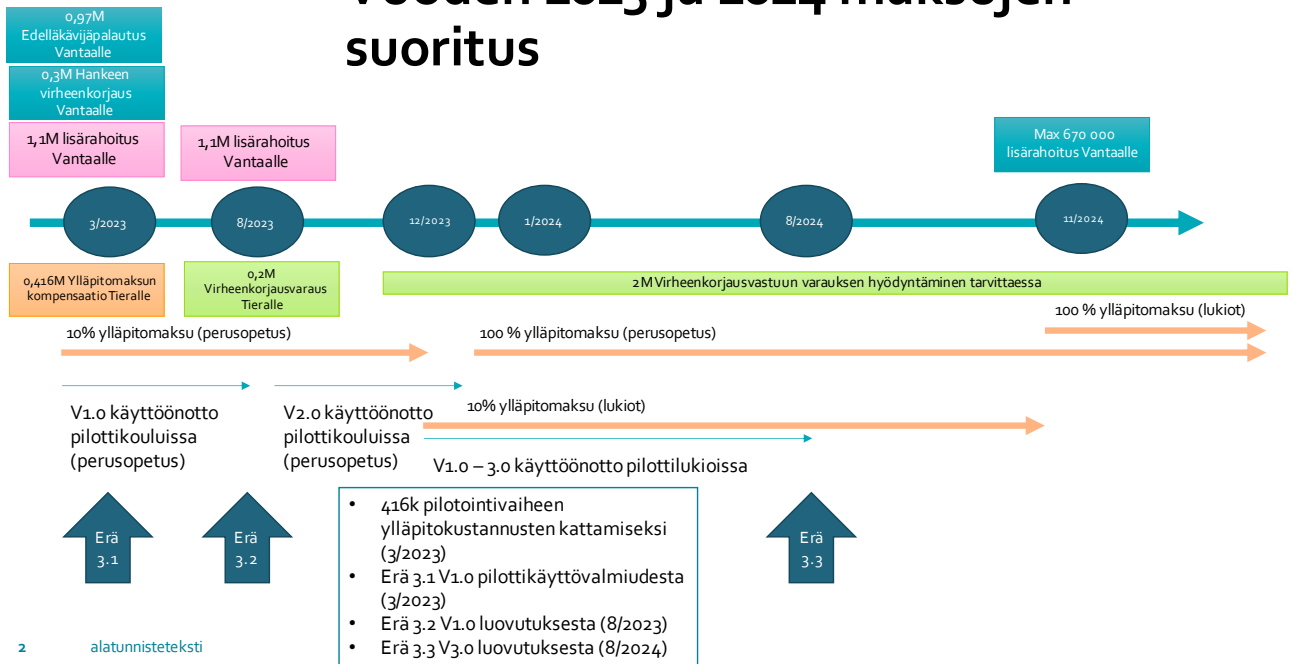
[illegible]

suoritus

0,97M Edelläkävijäpalautus Vantaalle

0,3M Hankeen virheenkorjaus Vantaalle

1,1M lisärahoitus Vantaalle

1,1M lisärahoitus Vantaalle

Max 670 000 lisärahoitus Vantaalle

3/2023

8/2023

12/2023

1/2024

8/2024

11/2024

0,416M Ylläpitomaksun kompensaatio Tieralle

0,2M Virheenkorjausvaraus Tieralle

2M Virheenkorjausvastuun varauksen hyödyntäminen tarvittaessa

100 % ylläpitomaksu (lukiot)

10% ylläpitomaksu (perusopetus)

100 % ylläpitomaksu (perusopetus)

V1.0 käyttöönotto pilottikouluissa (perusopetus)

V2.0 käyttöönotto pilottikouluissa (perusopetus)

10% ylläpitomaksu (lukiot)

V1.0 – 3.0 käyttöönotto pilottilukioissa

Erä 3.1

Erä 3.2

• 416k pilotointivaiheen ylläpitokustannusten kattamiseksi (3/2023)
• Erä 3.1 V1.0 pilottikäyttövalmiudesta (3/2023)
• Erä 3.2 V1.0 luovutuksesta (8/2023)
• Erä 3.3 V3.0 luovutuksesta (8/2024)

Erä 3.3

2 alatunnisteteksti